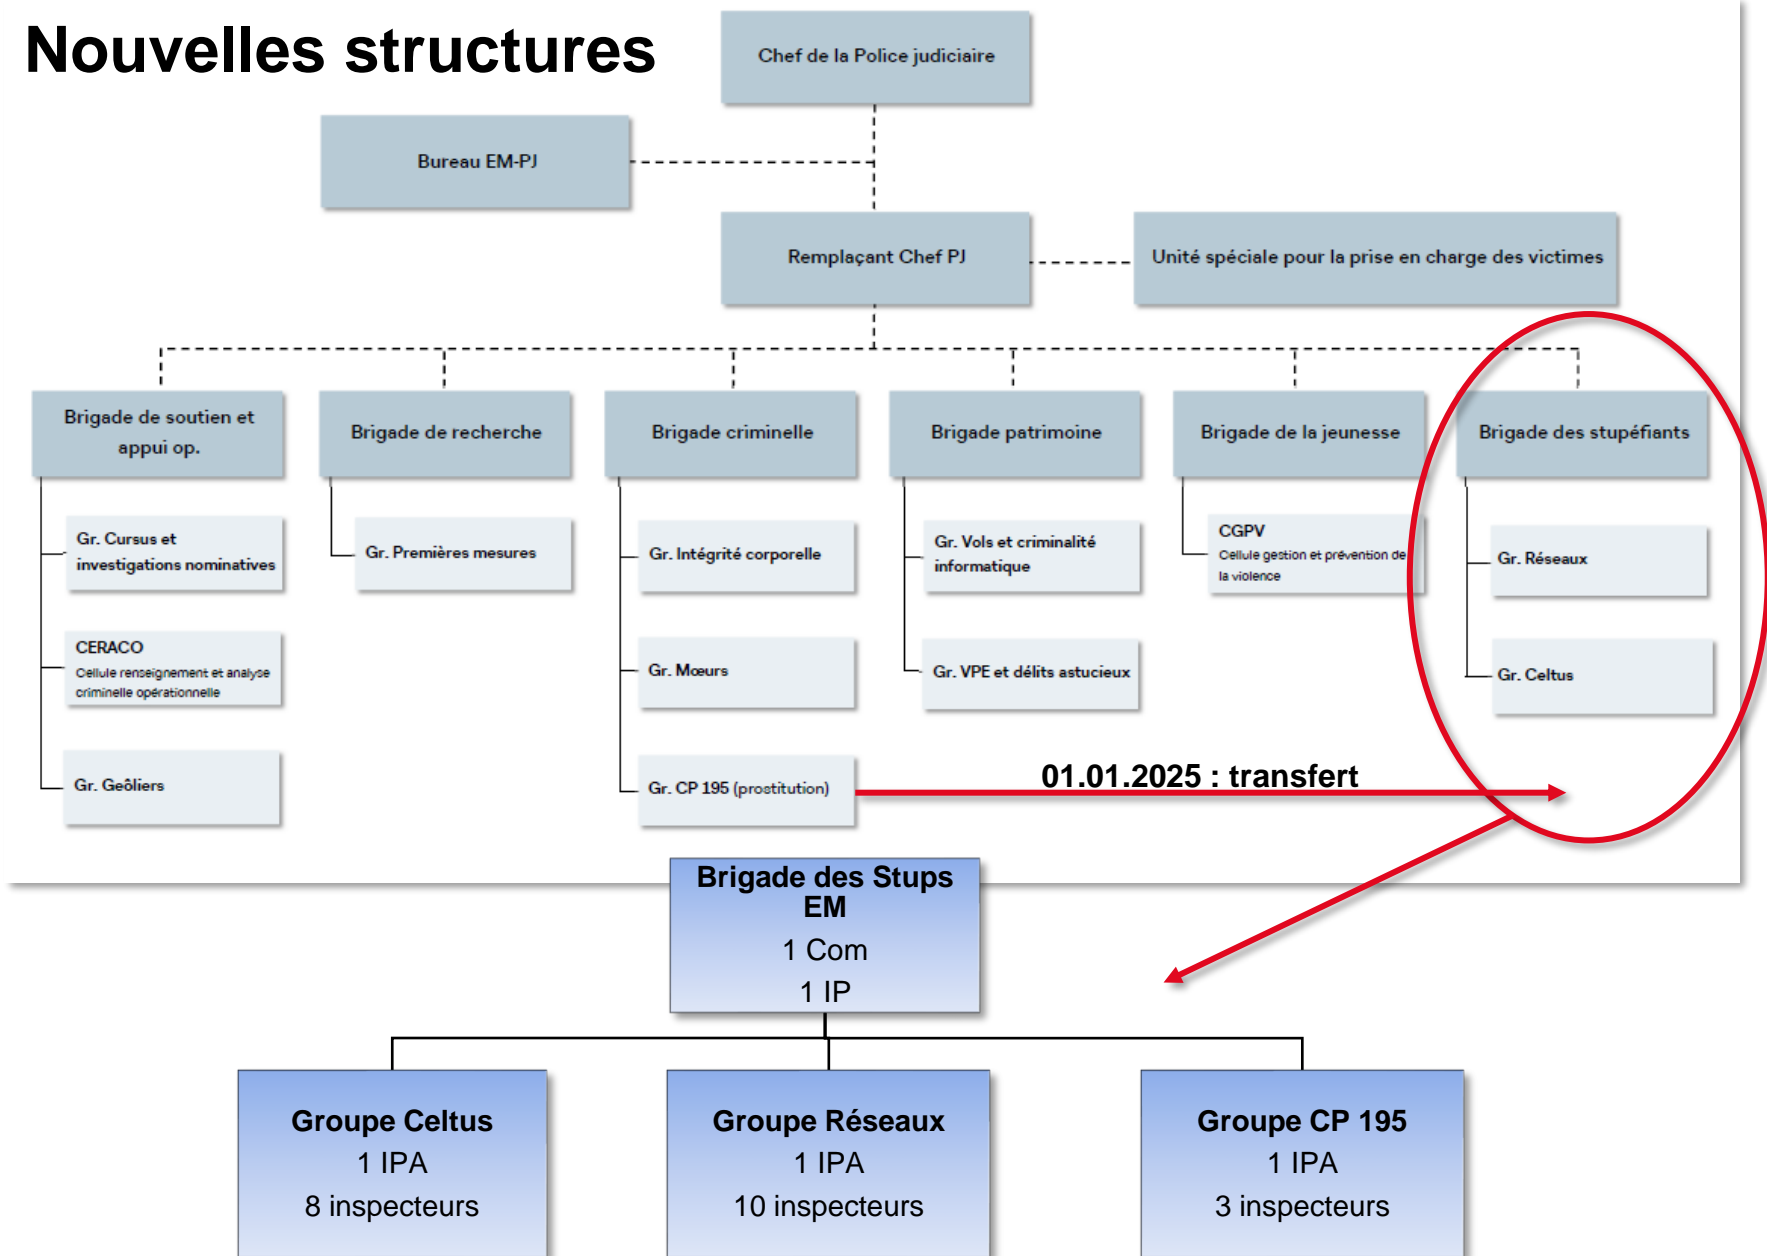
Nouvelles structures

Chef de la Police judiciaire

Bureau EM-PJ

Remplaçant Chef PJ

Unité spéciale pour la prise en charge des victimes

Brigade de soutien et appui op.

Gr. Cursus et investigations nominatives

CERACO
Cellule renseignement et analyse criminelle opérationnelle

Gr. Geôliers

Brigade de recherche

Gr. Premières mesures

Brigade criminelle

Gr. Intégrité corporelle

Gr. Mœurs

Gr. CP 195 (prostitution)

Brigade patrimoine

Gr. Vols et criminalité informatique

Gr. VPE et délits astucieux

Brigade de la jeunesse

CGPV
Cellule gestion et prévention de la violence

Brigade des stupéfiants

Gr. Réseaux

Gr. Celtus

01.01.2025 : transfert

Brigade des Stups EM
1 Com
1 IP

Groupe Celtus
1 IPA
8 inspecteurs

Groupe Réseaux
1 IPA
10 inspecteurs

Groupe CP 195
1 IPA
3 inspecteurs